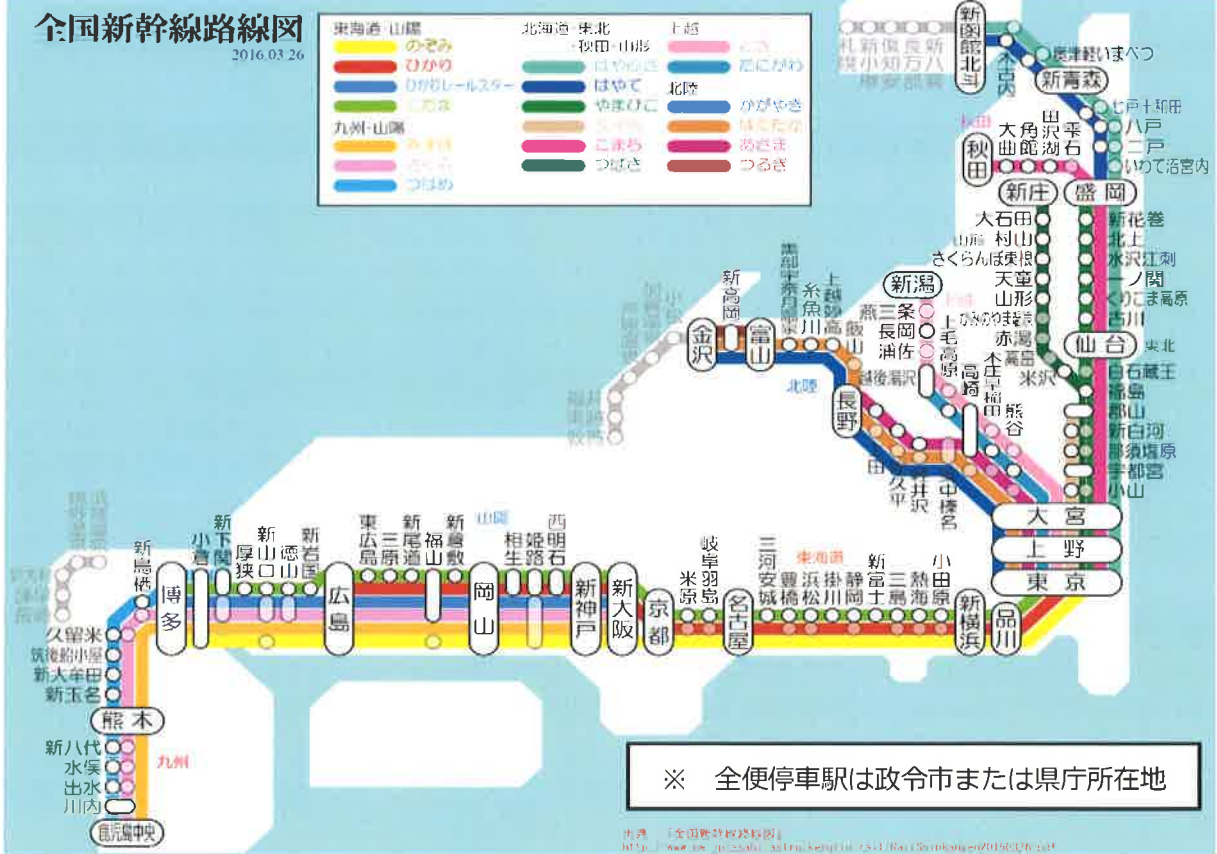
全国新幹線路線図
2016.03.26

東海道・山陽
のぞみ
ひかり
ひかりレールスター
こだま
九州・山陽
みずほ
さくら
つばめ

北海道・東北・秋田・山形
はやぶさ
はやて
やまびこ
つばさ
こまち
つばさ

上越
とき
たにがわ
北陸
かがやき
はくたか
あさま
つるぎ

新函館北斗
木古内
奥津軽いまべつ
新青森
七戸十和田
八戸
二戸
いわて沼宮内
札幌
新小樽
倶知安
長万部
新八雲
秋田
大曲
角館
田沢湖
雫石
盛岡
新庄
新花巻
北上
水沢江刺
一ノ関
くりこま高原
古川
大石田
村山
さくらんぼ東根
天童
山形
かみのやま温泉
赤湯
高畠
米沢
仙台
東北
白石蔵王
福島
郡山
新白河
那須塩原
宇都宮
小山
新潟
燕三条
長岡
浦佐
越後湯沢
上毛高原
本庄早稲田
高崎
熊谷
大宮
上野
東京
品川
新横浜
上越
北陸
長野
飯山
上越妙高
糸魚川
黒部宇奈月温泉
富山
新高岡
金沢
小松
加賀温泉
芦原温泉
福井
南越
敦賀
上田
佐久平
軽井沢
安中榛名
東海道
小田原
熱海
三島
新富士
静岡
掛川
浜松
豊橋
三河安城
名古屋
岐阜羽島
米原
京都
新大阪
新神戸
西明石
姫路
相生
岡山
山陽
新倉敷
福山
新尾道
三原
東広島
広島
新岩国
徳山
新山口
厚狭
新下関
小倉
博多
新鳥栖
久留米
筑後船小屋
新大牟田
新玉名
熊本
新八代
水俣
出水
川内
鹿児島中央
九州
武雄温泉
嬉野温泉
新大村
諫早
長崎

※　全便停車駅は政令市または県庁所在地

出典：「全国新幹線路線図」
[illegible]